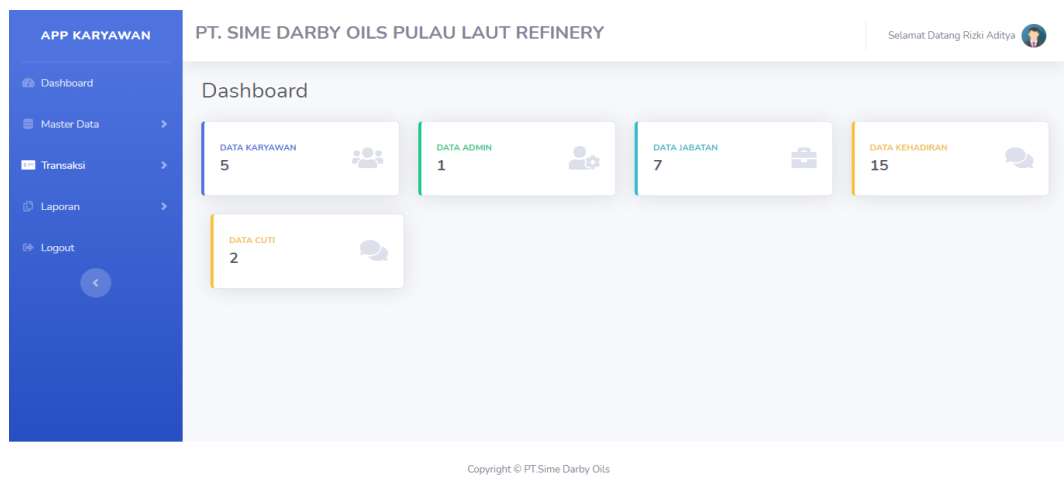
APP KARYAWAN

Dashboard

Master Data

Transaksi

Laporan

Logout

PT. SIME DARBY OILS PULAU LAUT REFINERY

Selamat Datang Rizki Aditya

Dashboard

DATA KARYAWAN
5

DATA ADMIN
1

DATA JABATAN
7

DATA KEHADIRAN
15

DATA CUTI
2

Copyright © PT.Sime Darby Oils